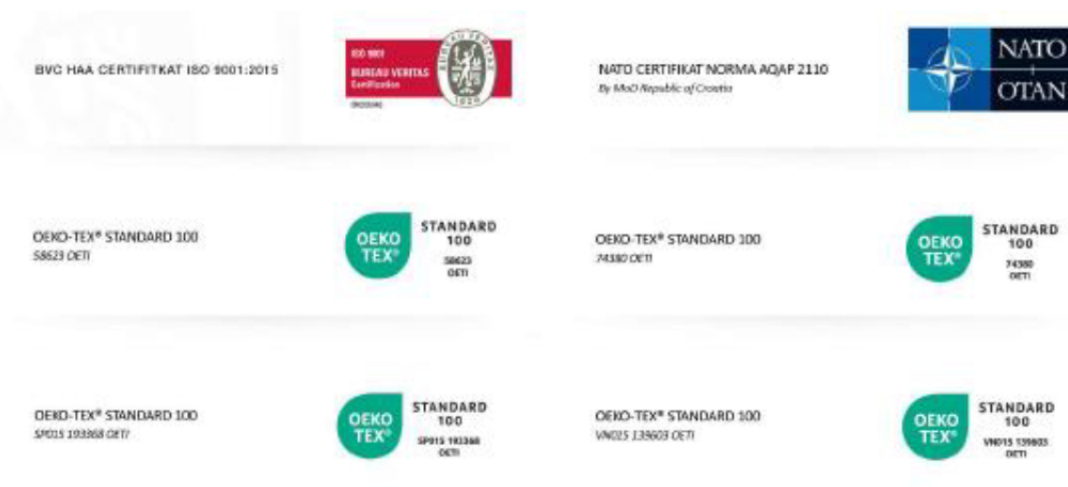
BVC HAA CERTIFITKAT ISO 9001:2015

ISO 9001
BUREAU VERITAS
Certification
BUREAU VERITAS
1828

NATO CERTIFIKAT NORMA AQAP 2110
By MoD Republic of Croatia

NATO
OTAN

OEKO-TEX® STANDARD 100
58623 OETI

OEKO TEX®
STANDARD 100
58623
OETI

OEKO-TEX® STANDARD 100
74380 OETI

OEKO TEX®
STANDARD 100
74380
OETI

OEKO-TEX® STANDARD 100
SP015 193868 OETI

OEKO TEX®
STANDARD 100
SP015 193868
OETI

OEKO-TEX® STANDARD 100
VN015 139603 OETI

OEKO TEX®
STANDARD 100
VN015 139603
OETI